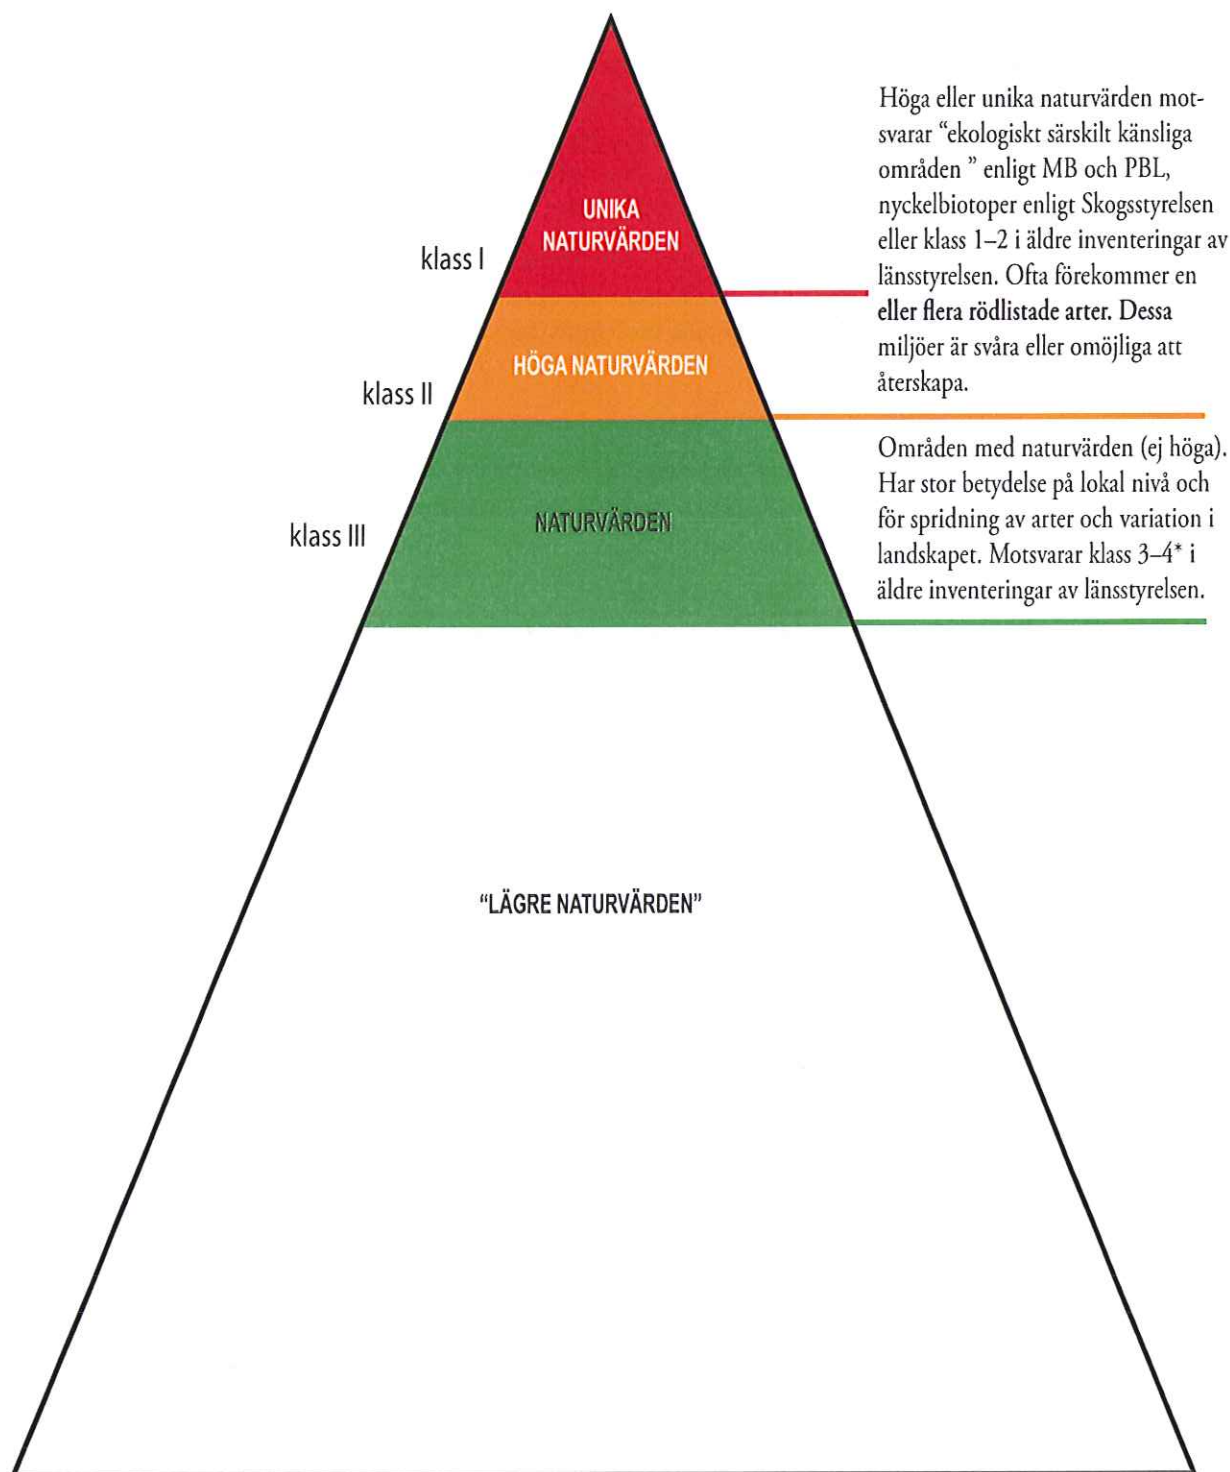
UNIKA NATURVÄRDEN

klass I

HÖGA NATURVÄRDEN

klass II

NATURVÄRDEN

klass III

Höga eller unika naturvärden motsvarar "ekologiskt särskilt känsliga områden " enligt MB och PBL, nyckelbiotoper enligt Skogsstyrelsen eller klass 1–2 i äldre inventeringar av länsstyrelsen. Ofta förekommer en **eller flera rödlistade arter.** Dessa miljöer är svåra eller omöjliga att återskapa.

Områden med naturvärden (ej höga). Har stor betydelse på lokal nivå och för spridning av arter och variation i landskapet. Motsvarar klass 3–4* i äldre inventeringar av länsstyrelsen.

"LÄGRE NATURVÄRDEN"